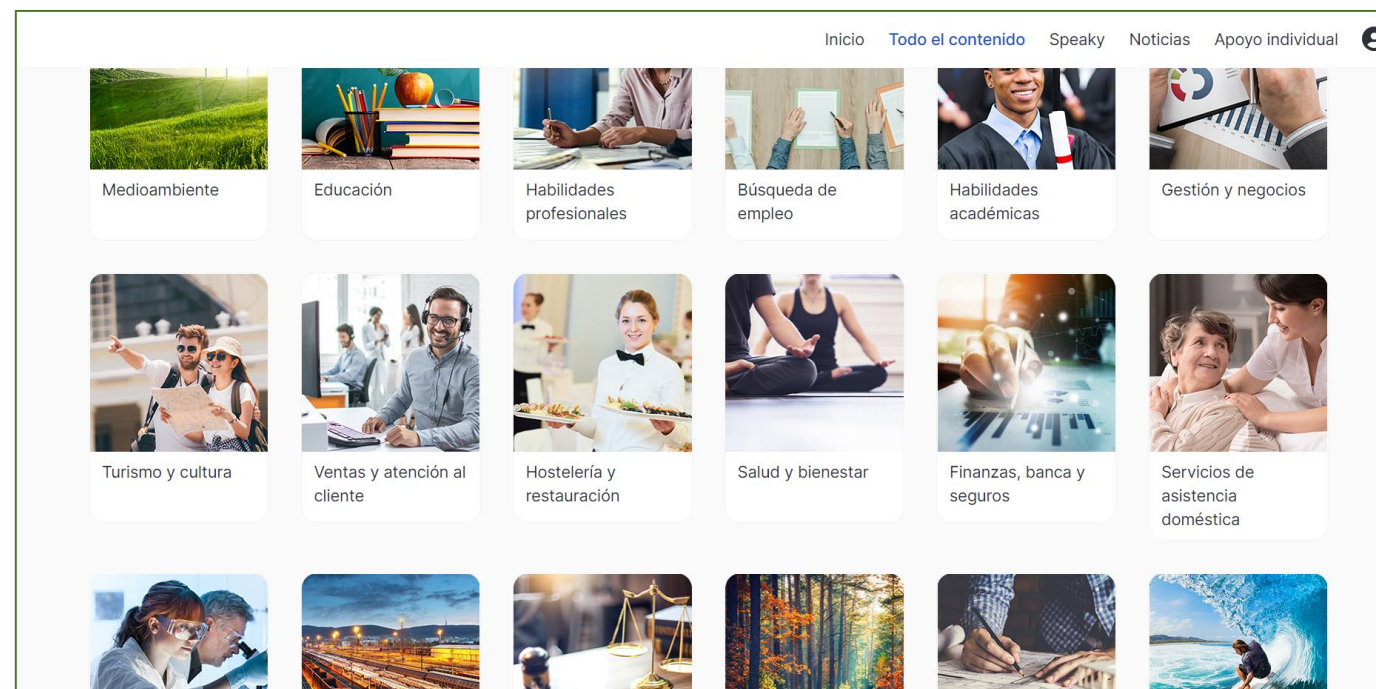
Inicio Todo el contenido Speaky Noticias Apoyo individual

Medioambiente

Educación

Habilidades profesionales

Búsqueda de empleo

Habilidades académicas

Gestión y negocios

Turismo y cultura

Ventas y atención al cliente

Hostelería y restauración

Salud y bienestar

Finanzas, banca y seguros

Servicios de asistencia doméstica